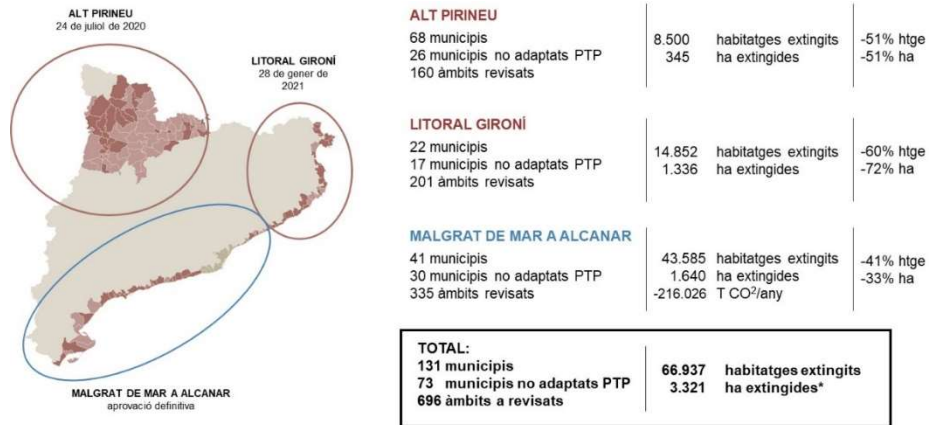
ALT PIRINEU
24 de juliol de 2020

LITORAL GIRONÍ
28 de gener de 2021

MALGRAT DE MAR A ALCANAR
aprovació definitiva

ALT PIRINEU

| | | |
|---|---|---|
| 68 municipis<br>26 municipis no adaptats PTP<br>160 àmbits revisats | 8.500 habitatges extingits<br>345 ha extingides | -51% htge<br>-51% ha |

LITORAL GIRONÍ

| | | |
|---|---|---|
| 22 municipis<br>17 municipis no adaptats PTP<br>201 àmbits revisats | 14.852 habitatges extingits<br>1.336 ha extingides | -60% htge<br>-72% ha |

MALGRAT DE MAR A ALCANAR

| | | |
|---|---|---|
| 41 municipis<br>30 municipis no adaptats PTP<br>335 àmbits revisats | 43.585 habitatges extingits<br>1.640 ha extingides<br>-216.026 T $CO^2$/any | -41% htge<br>-33% ha |

| | |
|---|---|
| TOTAL:<br>131 municipis<br>73 municipis no adaptats PTP<br>696 àmbits a revisats | 66.937 habitatges extingits<br>3.321 ha extingides* |